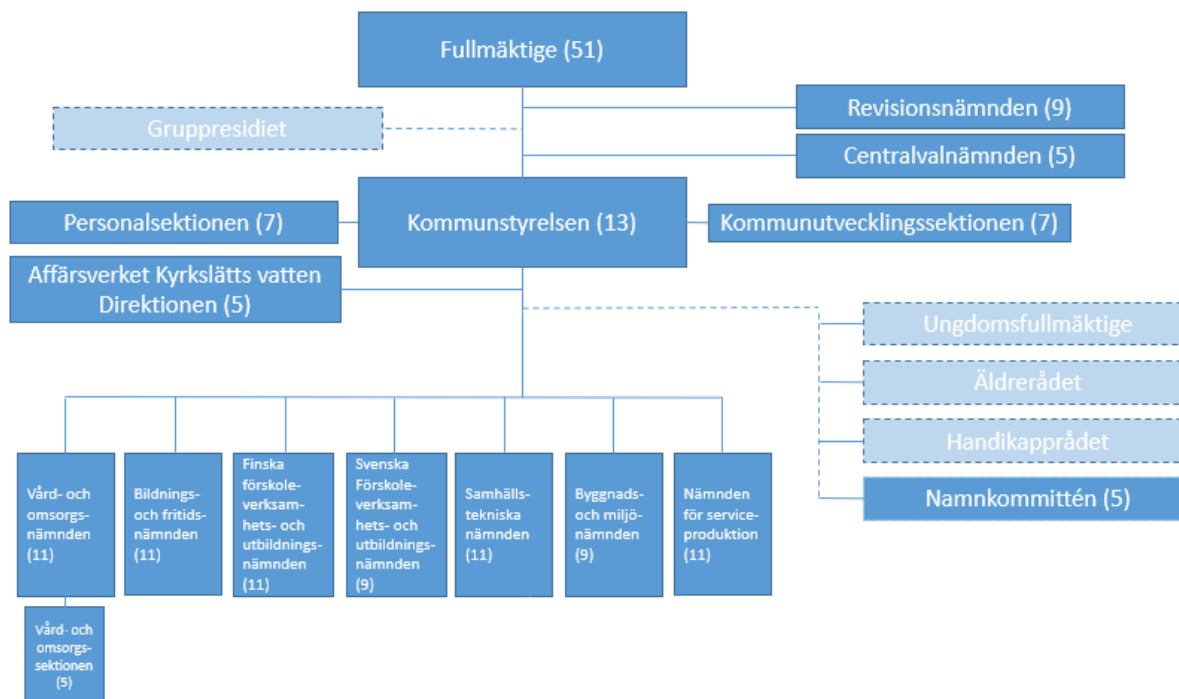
Fullmäktige (51)

Gruppresidiet

Revisionsnämnden (9)

Centralvalnämnden (5)

Personalsektionen (7)

Kommunstyrelsen (13)

Kommunutvecklingssektionen (7)

Affärsverket Kyrkslätts vatten Direktionen (5)

Ungdomsfullmäktige

Äldrerådet

Handikapprådet

Namnkommittén (5)

Vård- och omsorgsnämnden (11)

Bildnings- och fritidsnämnden (11)

Finska förskoleverksamhets- och utbildningsnämnden (11)

Svenska Förskoleverksamhets- och utbildningsnämnden (9)

Samhällstekniska nämnden (11)

Byggnads- och miljönämnden (9)

Nämnden för serviceproduktion (11)

Vård- och omsorgssektionen (5)